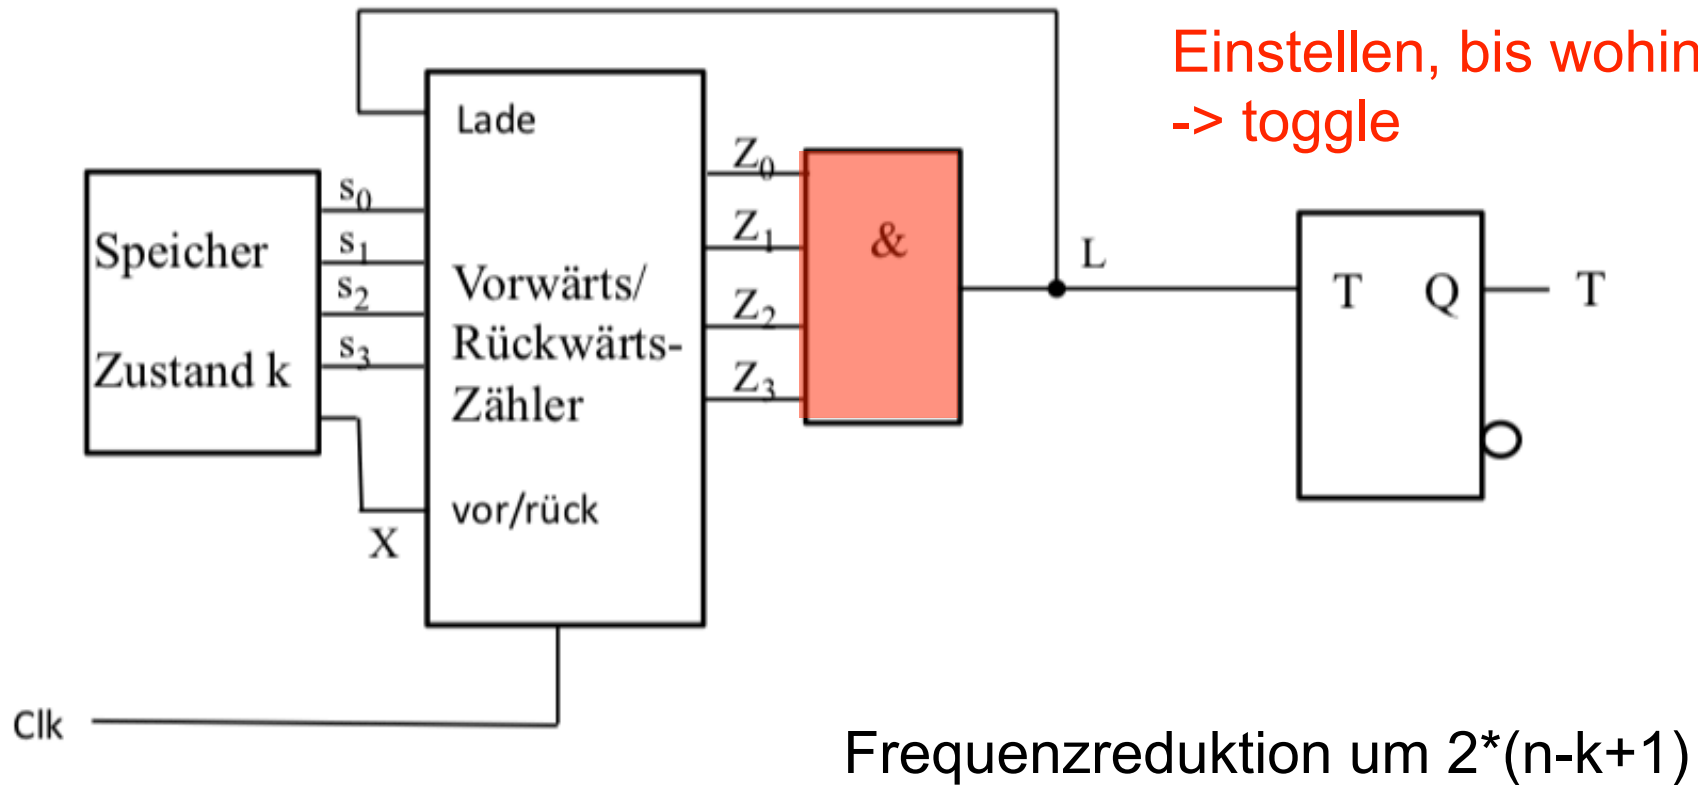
Einstellen, bis wohin
-> toggle

Lade

Speicher

Zustand k

$s_0$
$s_1$
$s_2$
$s_3$

Vorwärts/
Rückwärts-
Zähler

vor/rück

X

$Z_0$
$Z_1$
$Z_2$
$Z_3$

&

L

T Q

T

Clk

Frequenzreduktion um 2*(n-k+1)